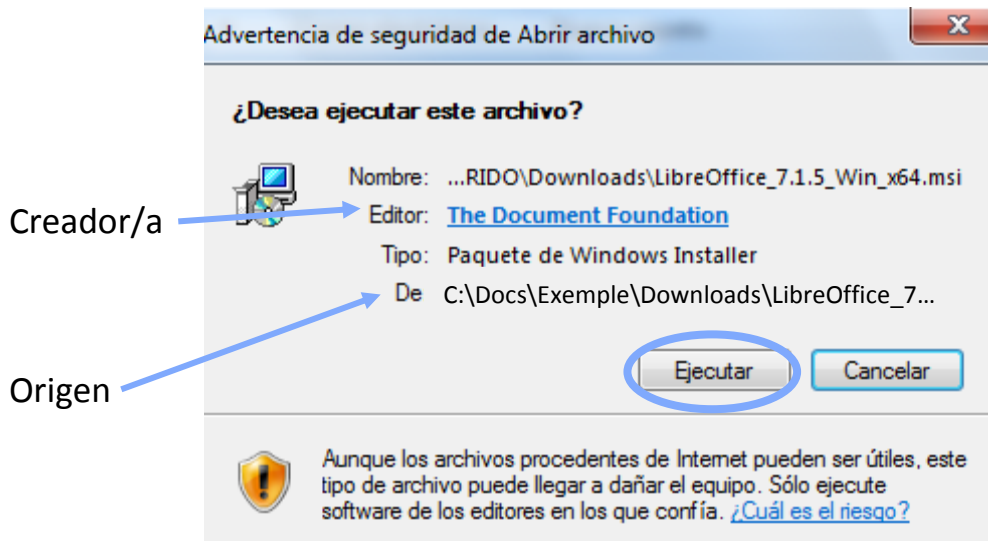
Advertencia de seguridad de Abrir archivo

X

¿Desea ejecutar este archivo?

Nombre: ...RIDO\Downloads\LibreOffice_7.1.5_Win_x64.msi

Editor: The Document Foundation

Tipo: Paquete de Windows Installer

De C:\Docs\Exemple\Downloads\LibreOffice_7...

Creador/a

Origen

Ejecutar

Cancelar

Aunque los archivos procedentes de Internet pueden ser útiles, este tipo de archivo puede llegar a dañar el equipo. Sólo ejecute software de los editores en los que confía. ¿Cuál es el riesgo?